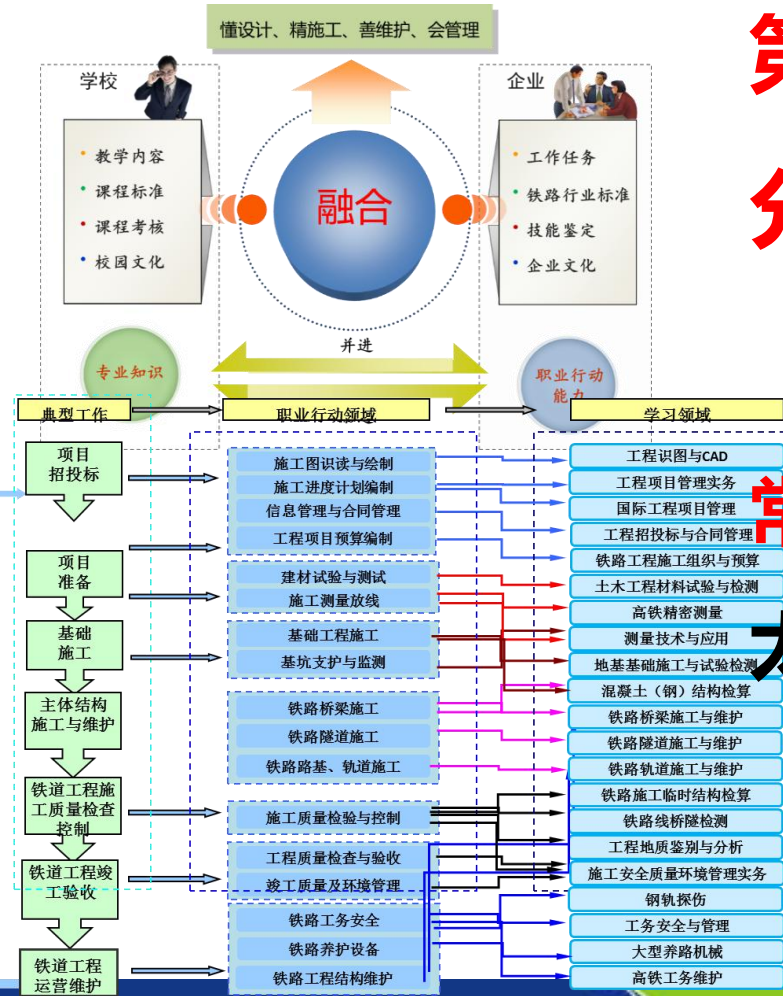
懂设计、精施工、善维护、会管理

学校

教学内容
课程标准
课程考核
校园文化

融合

企业

工作任务
铁路行业标准
技能鉴定
企业文化

并进

专业知识

职业行动能力

典型工作

职业行动领域

学习领域

项目招投标

项目准备

基础施工

主体结构施工与维护

铁道工程施工质量检查控制

铁道工程竣工验收

铁道工程运营维护

施工图识读与绘制
施工进度计划编制
信息管理与合同管理
工程项目预算编制
建材试验与测试
施工测量放线
基础工程施工
基坑支护与监测
铁路桥梁施工
铁路隧道施工
铁路路基、轨道施工
施工质量检验与控制
工程质量检查与验收
竣工质量及环境管理
铁路工务安全
铁路养护设备
铁路工程结构维护

工程识图与CAD
工程项目管理实务
国际工程项目管理
工程招投标与合同管理
铁路工程施工组织与预算
土木工程材料试验与检测
高铁精密测量
测量技术与应用
地基基础施工与试验检测
混凝土（钢）结构检算
铁路桥梁施工与维护
铁路隧道施工与维护
铁路轨道施工与维护
铁路施工临时结构检算
铁路线桥隧检测
工程地质鉴别与分析
施工安全质量环境管理实务
钢轨探伤
工务安全与管理
大型养路机械
高铁工务维护

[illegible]
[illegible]
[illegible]
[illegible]